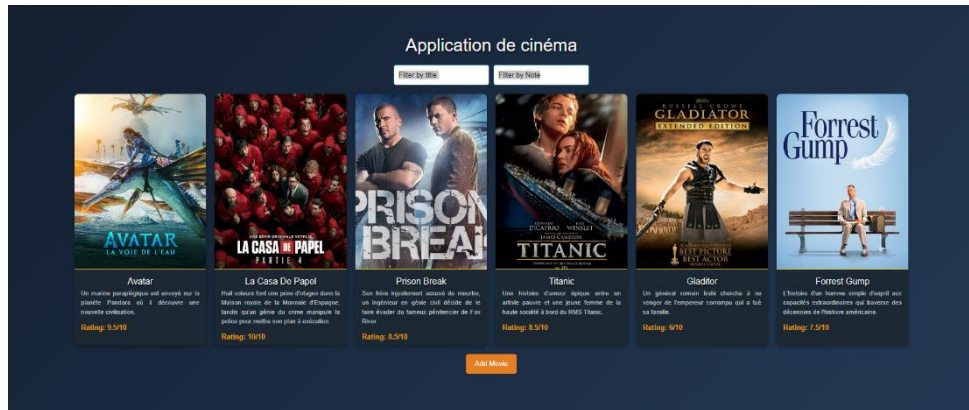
Application de cinéma

Filter by title

Filter by Note

AVATAR
LA VOIE DE L'EAU

Avatar

Un marine paraplégique est envoyé sur la planète Pandora où il découvre une nouvelle civilisation.

Rating: 9.5/10

LA CASA DE PAPEL
PARTIE 4

La Casa De Papel

Huit voleurs font une prise d'otages dans la Maison royale de la Monnaie d'Espagne, tandis qu'un génie du crime manipule la police pour mettre son plan à exécution.

Rating: 10/10

PRISON BREAK

Prison Break

Son frère injustement accusé de meurtre, un ingénieur en génie civil décide de le faire évader du fameux pénitencier de Fox River.

Rating: 8.5/10

DICAPRIO WINSLET
JAMES CAMERON
TITANIC

Titanic

Une histoire d'amour épique entre un artiste pauvre et une jeune femme de la haute société à bord du RMS Titanic.

Rating: 8.5/10

RUSSELL CROWE
GLADIATOR
EXTENDED EDITION
BEST PICTURE
BEST ACTOR

Gladitor

Un général romain trahi cherche à se venger de l'empereur corrompu qui a tué sa famille.

Rating: 6/10

Forrest Gump

Forrest Gump

L'histoire d'un homme simple d'esprit aux capacités extraordinaires qui traverse des décennies de l'histoire américaine.

Rating: 7.5/10

Add Movie